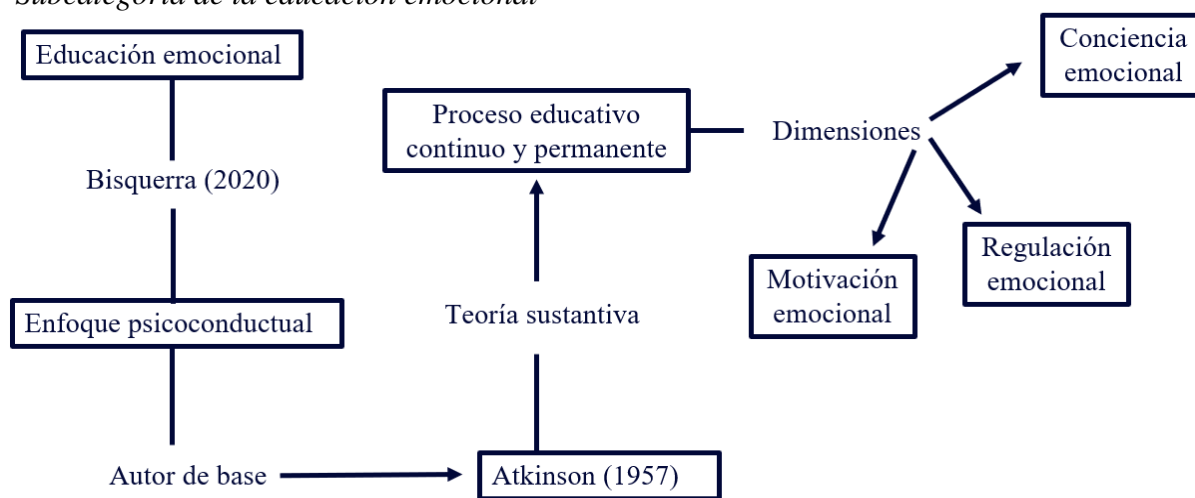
Subcategoría de la educación emocional

Educación emocional

Bisquerra (2020)

Enfoque psicoconductual

Autor de base

Atkinson (1957)

Teoría sustantiva

Proceso educativo continuo y permanente

Dimensiones

Conciencia emocional

Regulación emocional

Motivación emocional